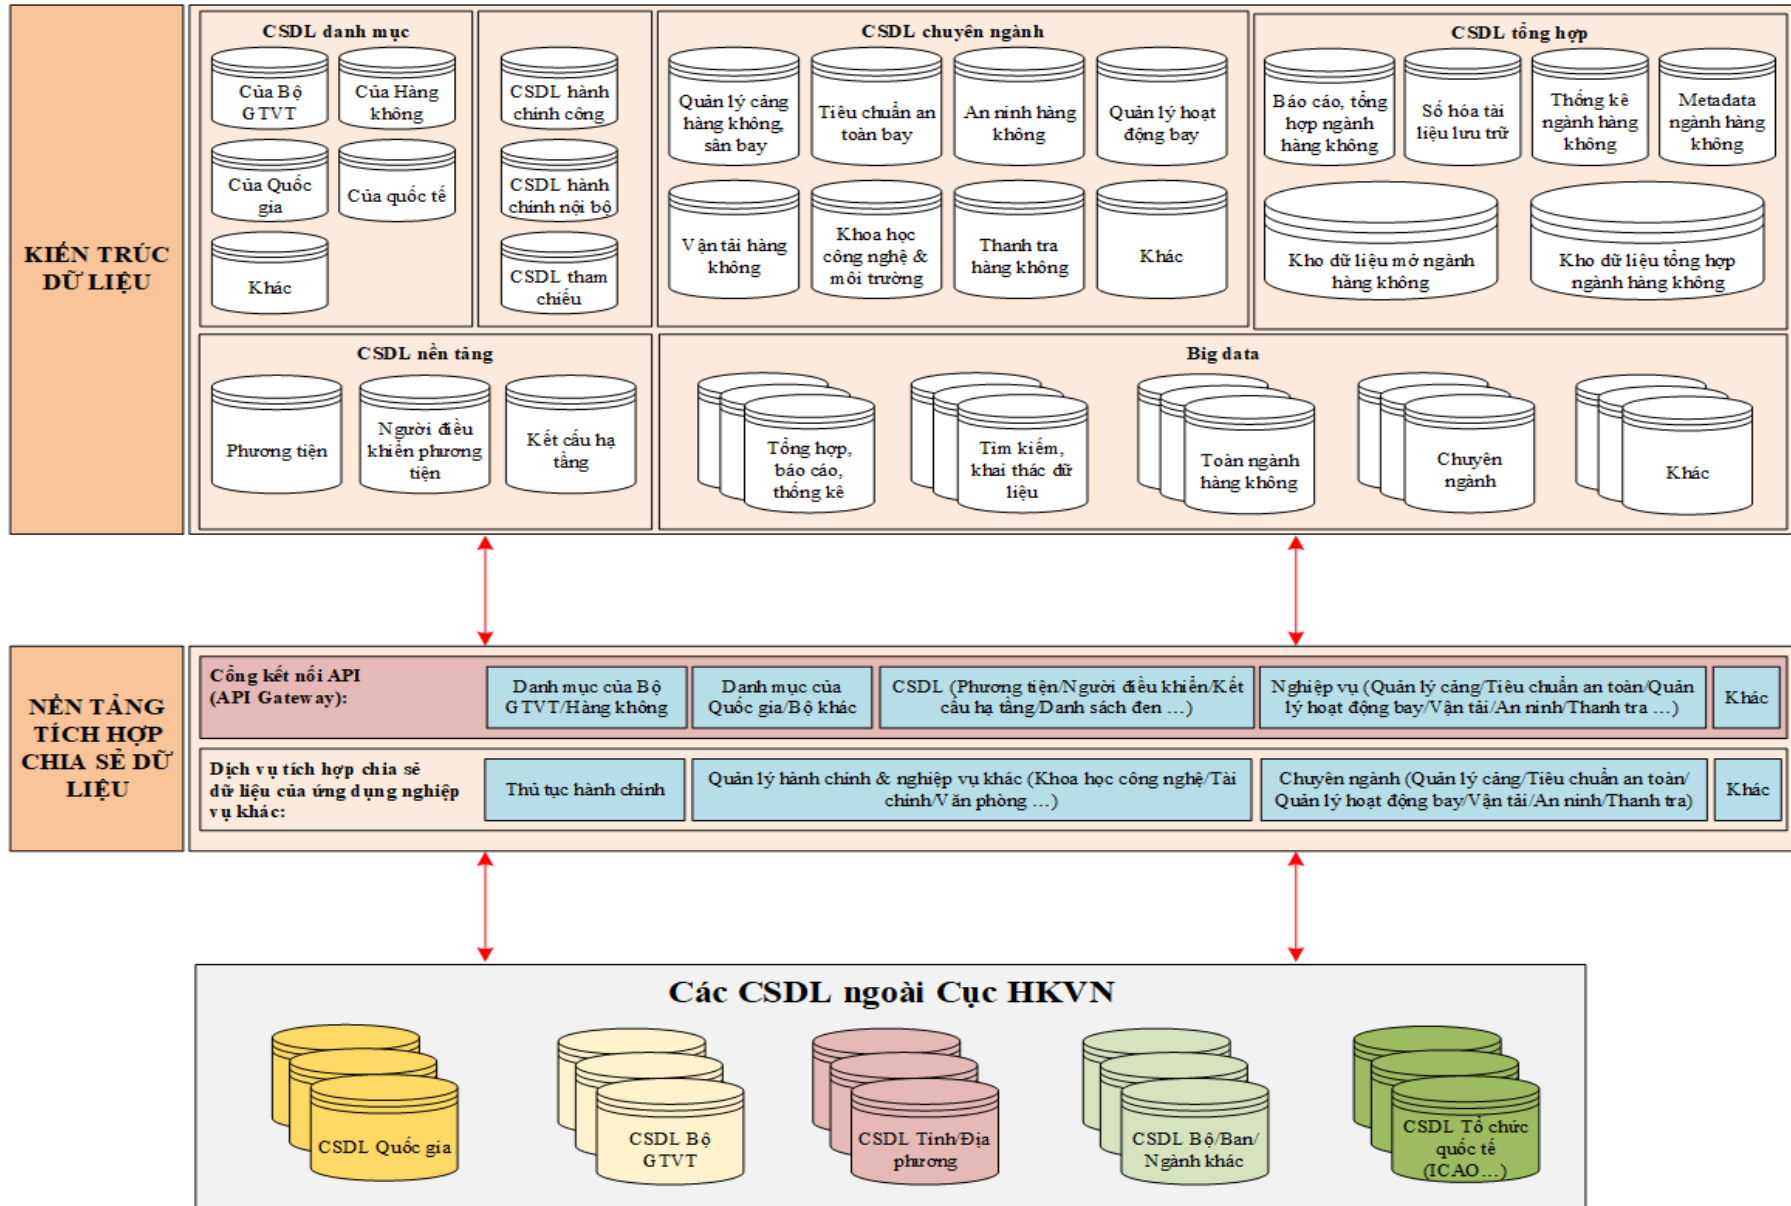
KIẾN TRÚC DỮ LIỆU

CSDL danh mục

Của Bộ GTVT

Của Hàng không

Của Quốc gia

Của quốc tế

Khác

CSDL hành chính công

CSDL hành chính nội bộ

CSDL tham chiếu

CSDL chuyên ngành

Quản lý cảng hàng không, sân bay

Tiêu chuẩn an toàn bay

An ninh hàng không

Quản lý hoạt động bay

Vận tải hàng không

Khoa học công nghệ & môi trường

Thanh tra hàng không

Khác

CSDL tổng hợp

Báo cáo, tổng hợp ngành hàng không

Số hóa tài liệu lưu trữ

Thống kê ngành hàng không

Metadata ngành hàng không

Kho dữ liệu mở ngành hàng không

Kho dữ liệu tổng hợp ngành hàng không

CSDL nền tảng

Phương tiện

Người điều khiển phương tiện

Kết cấu hạ tầng

Big data

Tổng hợp, báo cáo, thống kê

Tìm kiếm, khai thác dữ liệu

Toàn ngành hàng không

Chuyên ngành

Khác

NỀN TẢNG TÍCH HỢP CHIA SẺ DỮ LIỆU

Cổng kết nối API (API Gateway):

Danh mục của Bộ GTVT/Hàng không

Danh mục của Quốc gia/Bộ khác

CSDL (Phương tiện/Người điều khiển/Kết cấu hạ tầng/Danh sách đen ...)

Nghiệp vụ (Quản lý cảng/Tiêu chuẩn an toàn/Quản lý hoạt động bay/Vận tải/An ninh/Thanh tra ...)

Khác

Dịch vụ tích hợp chia sẻ dữ liệu của ứng dụng nghiệp vụ khác:

Thủ tục hành chính

Quản lý hành chính & nghiệp vụ khác (Khoa học công nghệ/Tài chính/Văn phòng ...)

Chuyên ngành (Quản lý cảng/Tiêu chuẩn an toàn/Quản lý hoạt động bay/Vận tải/An ninh/Thanh tra)

Khác

Các CSDL ngoài Cục HKVN

CSDL Quốc gia

CSDL Bộ GTVT

CSDL Tỉnh/Địa phương

CSDL Bộ/Ban/Ngành khác

CSDL Tổ chức quốc tế (ICAO...)